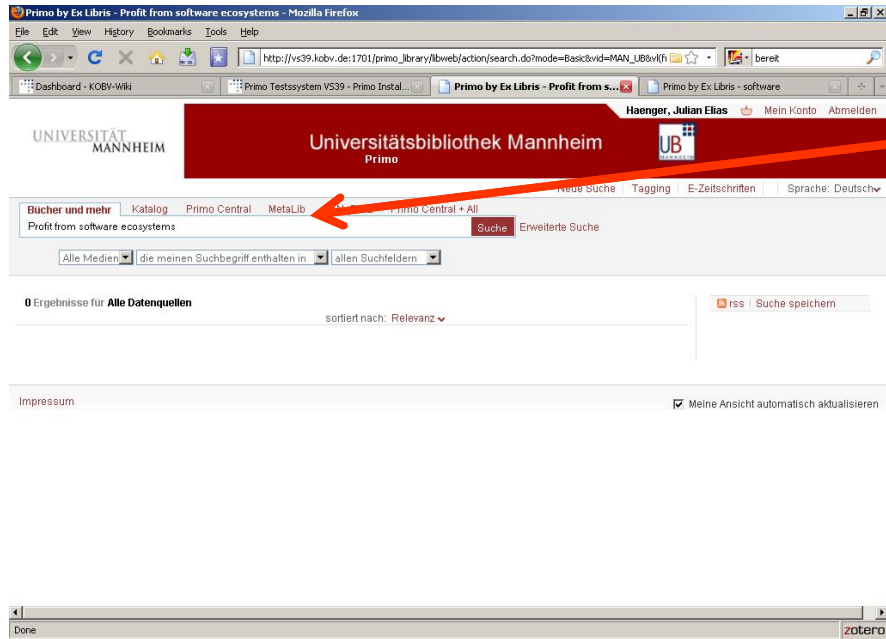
Primo by Ex Libris - Profit from software ecosystems - Mozilla Firefox

File Edit View History Bookmarks Tools Help

http://vs39.kobv.de:1701/primo_library/libweb/action/search.do?mode=Basic&vid=MAN_UB&vl(fi

bereit

Dashboard - KOBV-Wiki

Primo Testssystem VS39 - Primo Instal...

Primo by Ex Libris - Profit from s...

Primo by Ex Libris - software

Haenger, Julian Elias Mein Konto Abmelden

UNIVERSITÄT MANNHEIM

Universitätsbibliothek Mannheim
Primo

UB MANNHEIM

Neue Suche | Tagging | E-Zeitschriften | Sprache: Deutsch

Bücher und mehr Katalog Primo Central MetaLib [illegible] Primo Central + All

Profit from software ecosystems

Suche Erweiterte Suche

Alle Medien die meinen Suchbegriff enthalten in allen Suchfeldern

0 Ergebnisse für Alle Datenquellen

sortiert nach: Relevanz

rss | Suche speichern

Impressum

Meine Ansicht automatisch aktualisieren

Done

zotero